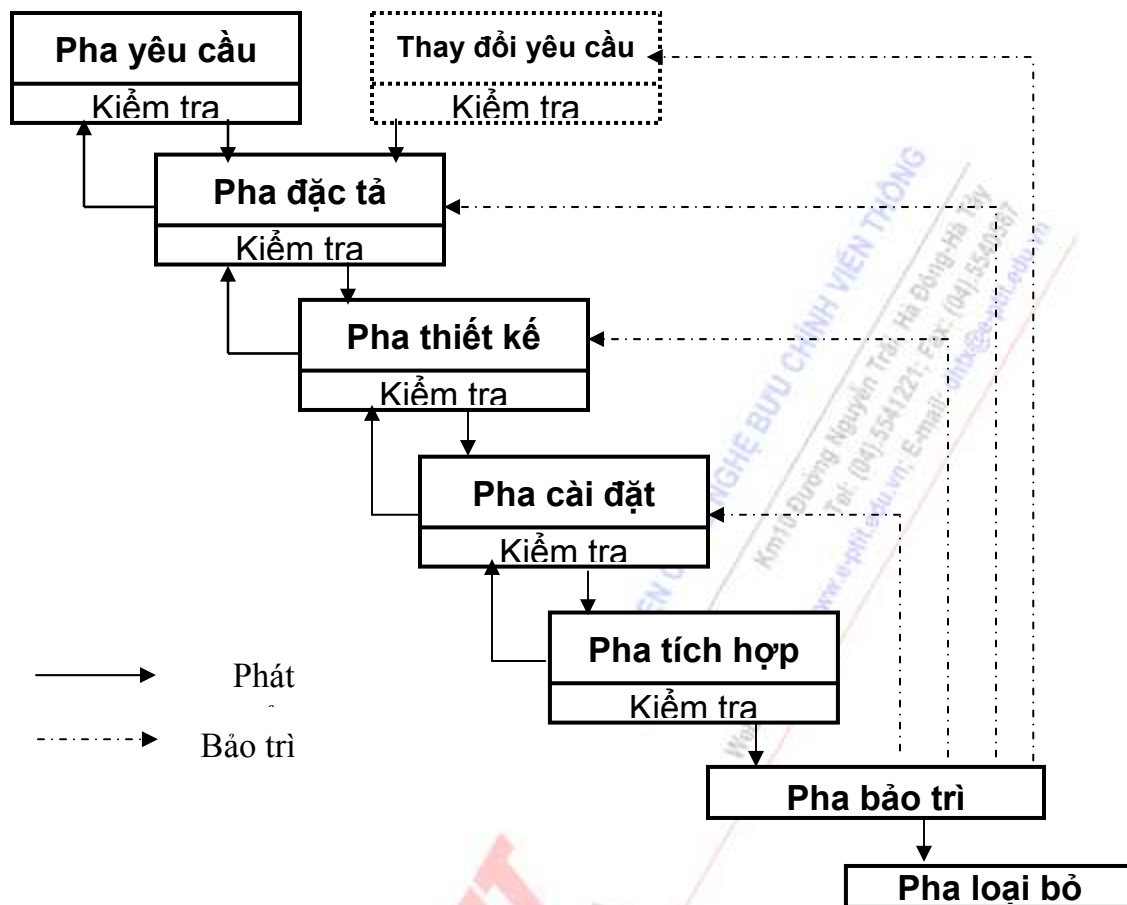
Pha yêu cầu
Kiểm tra

Thay đổi yêu cầu
Kiểm tra

Pha đặc tả
Kiểm tra

Pha thiết kế
Kiểm tra

Pha cài đặt
Kiểm tra

Pha tích hợp
Kiểm tra

Phát

Bảo trì

Pha bảo trì

Pha loại bỏ

HỌC VIỆN CÔNG NGHỆ BƯU CHÍNH VIỄN THÔNG
Km10 Đường Nguyễn Trãi, Hà Đông-Hà Tây
Tel: (04).5541221; Fax: (04).5540587
www.e-ptit.edu.vn; E-mail: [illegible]@e-ptit.edu.vn